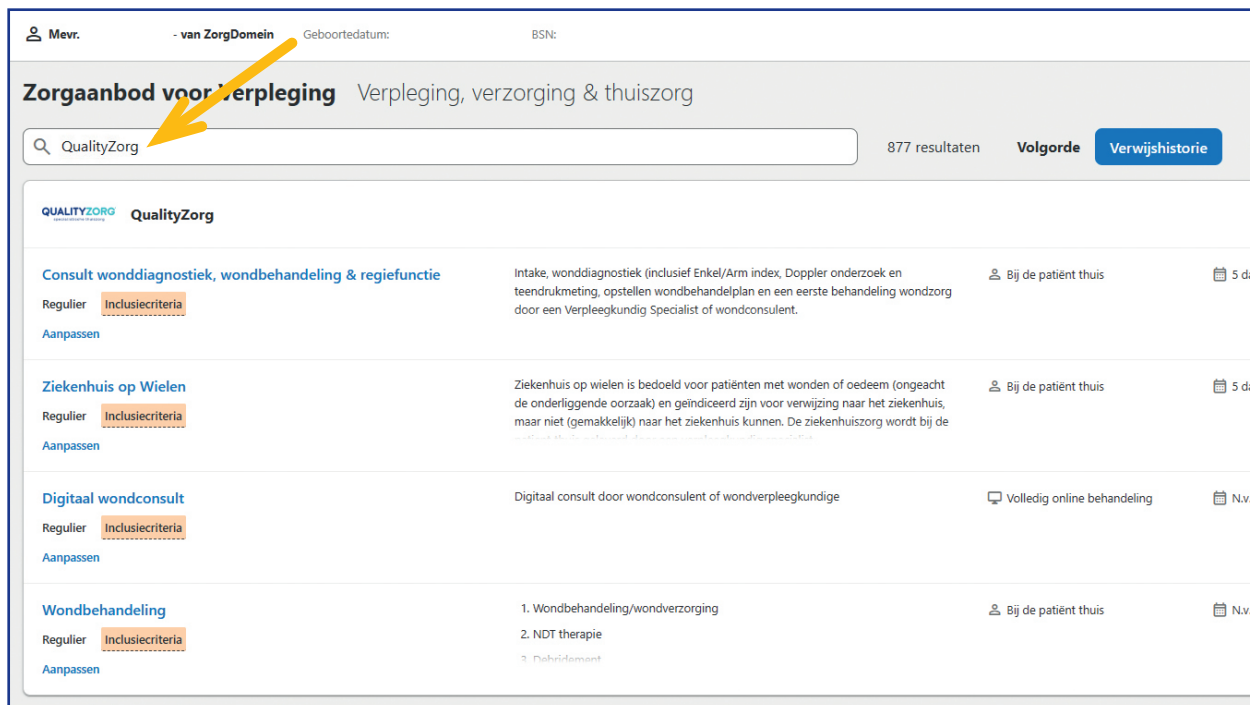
Mevr. - van ZorgDomein Geboortedatum: BSN:

Zorgaanbod voor Verpleging Verpleging, verzorging & thuiszorg

QualityZorg

877 resultaten Volgorde Verwijshistorie

QUALITYZORG

QualityZorg

Consult wonddiagnostiek, wondbehandeling & regiefunctie
Regulier Inclusiecriteria
Aanpassen

Intake, wonddiagnostiek (inclusief Enkel/Arm index, Doppler onderzoek en teendrukmeting, opstellen wondbehandelplan en een eerste behandeling wondzorg door een Verpleegkundig Specialist of wondconsulent.

Bij de patiënt thuis

5 d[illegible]

Ziekenhuis op Wielen
Regulier Inclusiecriteria
Aanpassen

Ziekenhuis op wielen is bedoeld voor patiënten met wonden of oedeem (ongeacht de onderliggende oorzaak) en geïndiceerd zijn voor verwijzing naar het ziekenhuis, maar niet (gemakkelijk) naar het ziekenhuis kunnen. De ziekenhuiszorg wordt bij de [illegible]

Bij de patiënt thuis

5 d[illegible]

Digitaal wondconsult
Regulier Inclusiecriteria
Aanpassen

Digitaal consult door wondconsulent of wondverpleegkundige

Volledig online behandeling

N.v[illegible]

Wondbehandeling
Regulier Inclusiecriteria
Aanpassen

1. Wondbehandeling/wondverzorging
2. NDT therapie
3. Debridement

Bij de patiënt thuis

N.v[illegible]